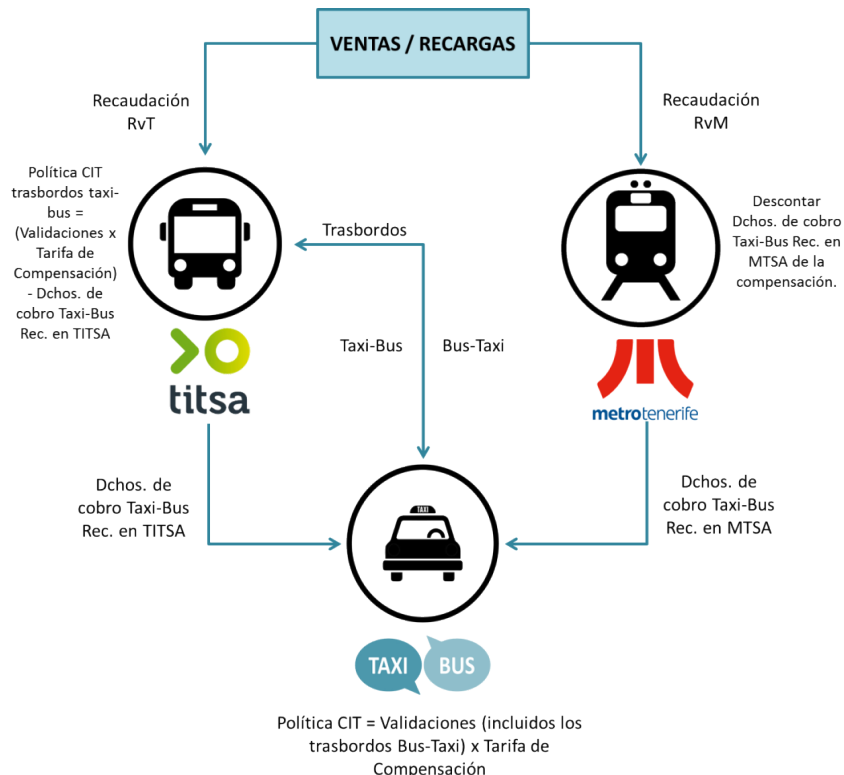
VENTAS / RECARGAS

Recaudación RvT

Recaudación RvM

Política CIT trasbordos taxi-bus = (Validaciones x Tarifa de Compensación) - Dchos. de cobro Taxi-Bus Rec. en TITSA

Trasbordos

Descontar Dchos. de cobro Taxi-Bus Rec. en MTSA de la compensación.

titsa

Taxi-Bus

Bus-Taxi

metrotenerife

Dchos. de cobro Taxi-Bus Rec. en TITSA

TAXI

Dchos. de cobro Taxi-Bus Rec. en MTSA

TAXI BUS

Política CIT = Validaciones (incluidos los trasbordos Bus-Taxi) x Tarifa de Compensación